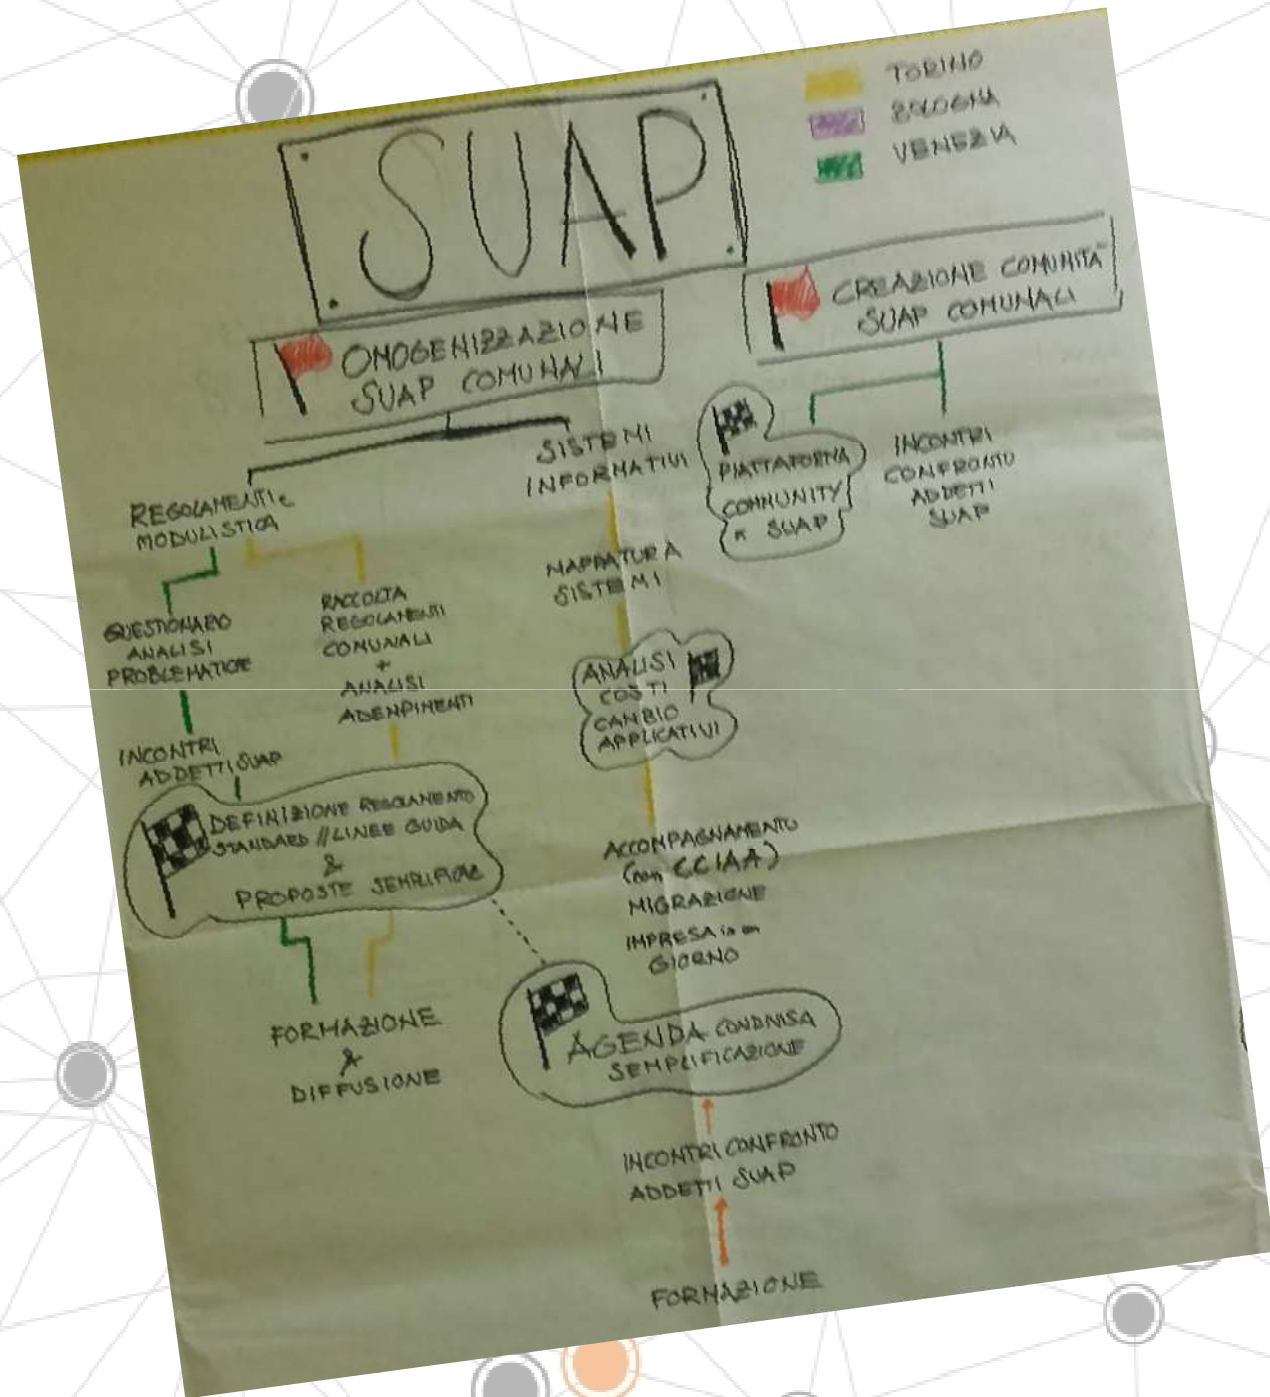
SUAP

TORINO
BOLOGNA
VENEZIA

OMOGENIZZAZIONE SUAP COMUNALI

CREAZIONE COMUNITÀ SUAP COMUNALI

REGOLAMENTI e MODULISTICA

SISTEMI INFORMATIVI

PIATTAFORMA COMMUNITY x SUAP

INCONTRI CONFRONTO ADDETTI SUAP

QUESTIONARIO ANALISI PROBLEMATICHE

RACCOLTA REGOLAMENTI COMUNALI + ANALISI ADEMPIMENTI

MAPPATURA SISTEMI

ANALISI COSTI CAMBIO APPLICATIVI

INCONTRI ADDETTI SUAP

DEFINIZIONE REGOLAMENTO STANDARD // LINEE GUIDA & PROPOSTE SEMPLIFICAZ.

ACCOMPAGNAMENTO (con CCIAA) MIGRAZIONE IMPRESA in un GIORNO

FORMAZIONE & DIFFUSIONE

AGENDA CONDIVISA SEMPLIFICAZIONE

INCONTRI CONFRONTO ADDETTI SUAP

FORMAZIONE